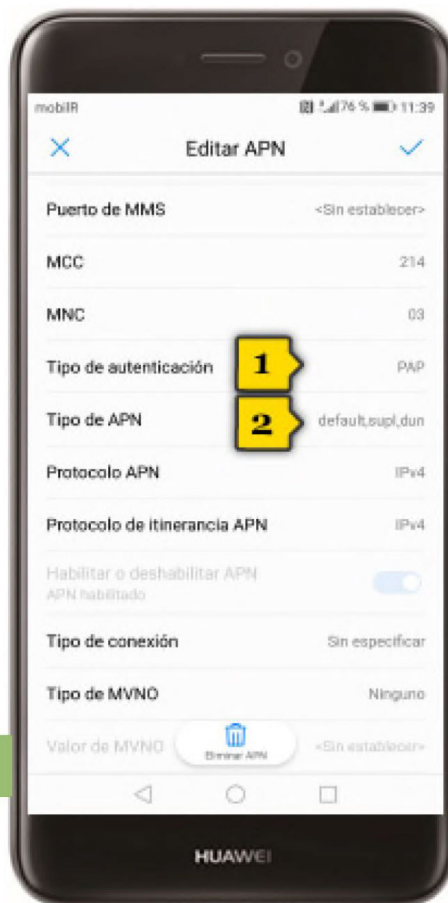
mobilR
76 % 11:39

Editar APN

Puerto de MMS
<Sin establecer>

MCC
214

MNC
03

Tipo de autenticación
1
PAP

Tipo de APN
2
default,supl,dun

Protocolo APN
IPv4

Protocolo de itinerancia APN
IPv4

Habilitar o deshabilitar APN
APN habilitado

Tipo de conexión
Sin especificar

Tipo de MVNO
Ninguno

Valor de MVNO
Eliminar APN
<Sin establecer>

HUAWEI